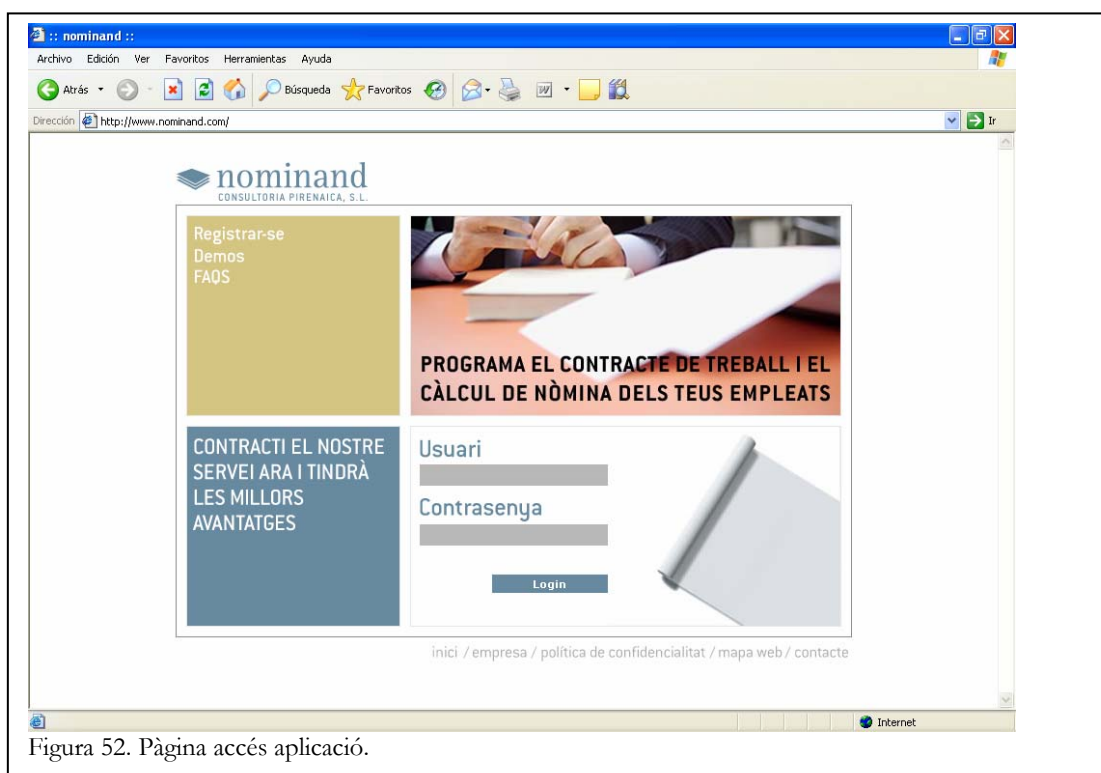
:: nominand ::

Archivo Edición Ver Favoritos Herramientas Ayuda

Atrás Búsqueda Favoritos

Dirección http://www.nominand.com/ Ir

nominand
CONSULTORIA PIRENAICA, S.L.

Registrar-se
Demos
FAQS

PROGRAMA EL CONTRACTE DE TREBALL I EL CÀLCUL DE NÒMINA DELS TEUS EMPLEATS

CONTRACTI EL NOSTRE SERVEI ARA I TINDRÀ LES MILLORS AVANTATGES

Usuari

Contrasenya

Login

inici / empresa / política de confidencialitat / mapa web / contacte

Internet

Figura 52. Pàgina accés aplicació.